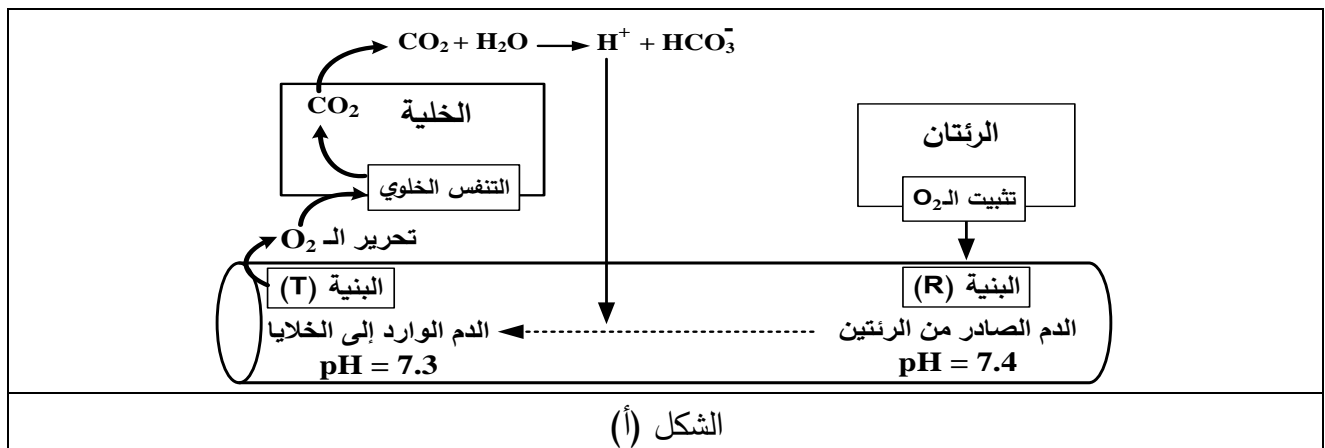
$CO_2 + H_2O \rightarrow H^+ + HCO_3^-$

الخلية

$CO_2$

التنفس الخلوي

تحرير الـ $O_2$

الرئتان

تثبيت الـ $O_2$

البنية (T)

البنية (R)

الدم الوارد إلى الخلايا

$pH = 7.3$

الدم الصادر من الرئتين

$pH = 7.4$

الشكل (أ)